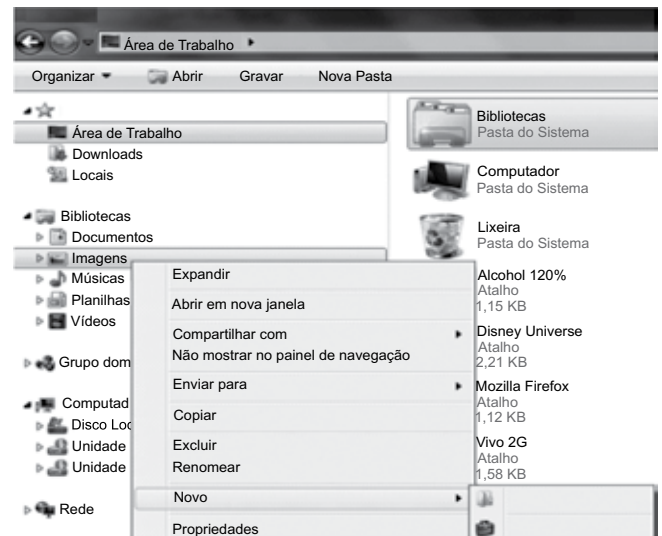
Área de Trabalho ▸

Organizar ▾ Abrir Gravar Nova Pasta

Área de Trabalho
Downloads
Locais

Bibliotecas
Documentos
Imagens
Músicas
Planilhas
Vídeos

Grupo dom

Computad
Disco Loc
Unidade
Unidade

Rede

Expandir
Abrir em nova janela
Compartilhar com
Não mostrar no painel de navegação
Enviar para
Copiar
Excluir
Renomear
Novo
Propriedades

Bibliotecas
Pasta do Sistema

Computador
Pasta do Sistema

Lixeira
Pasta do Sistema

Alcohol 120%
Atalho
1,15 KB

Disney Universe
Atalho
2,21 KB

Mozilla Firefox
Atalho
1,12 KB

Vivo 2G
Atalho
1,58 KB